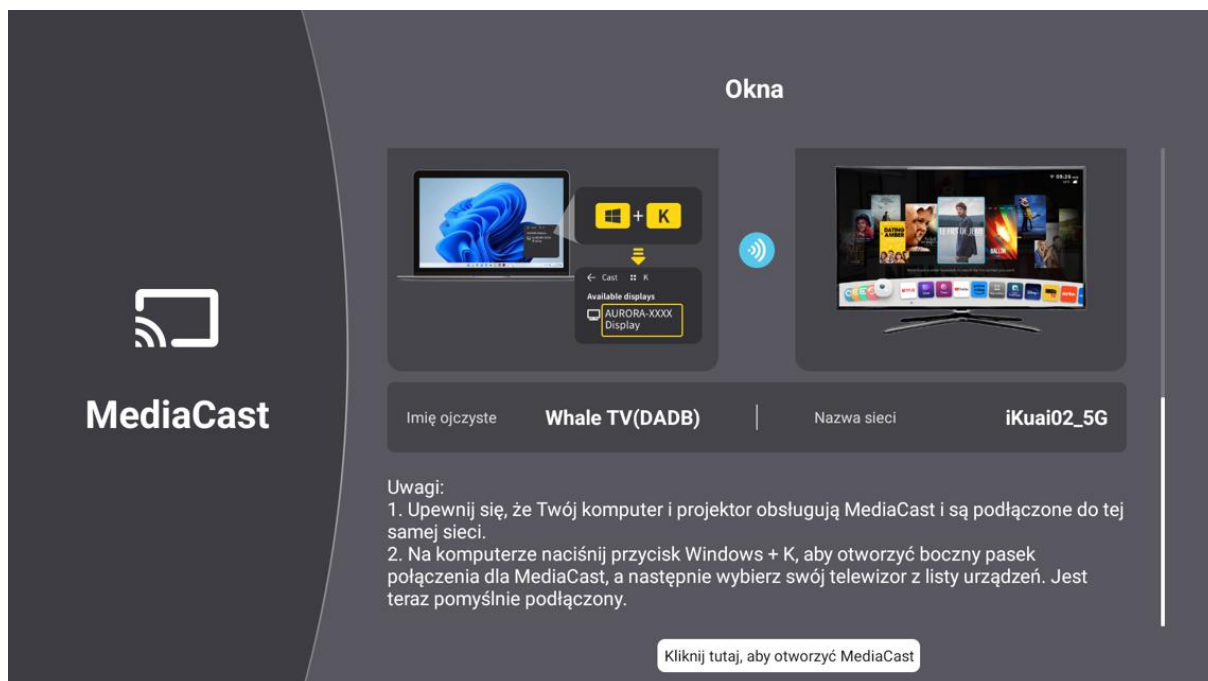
MediaCast

Okna

+ K

← Cast K

Available displays

AURORA-XXXX Display

DATING AMBER

Imię ojczyste Whale TV(DADB)

Nazwa sieci iKuai02_5G

Uwagi:
1. Upewnij się, że Twój komputer i projektor obsługują MediaCast i są podłączone do tej samej sieci.
2. Na komputerze naciśnij przycisk Windows + K, aby otworzyć boczny pasek połączenia dla MediaCast, a następnie wybierz swój telewizor z listy urządzeń. Jest teraz pomyślnie podłączony.

Kliknij tutaj, aby otworzyć MediaCast